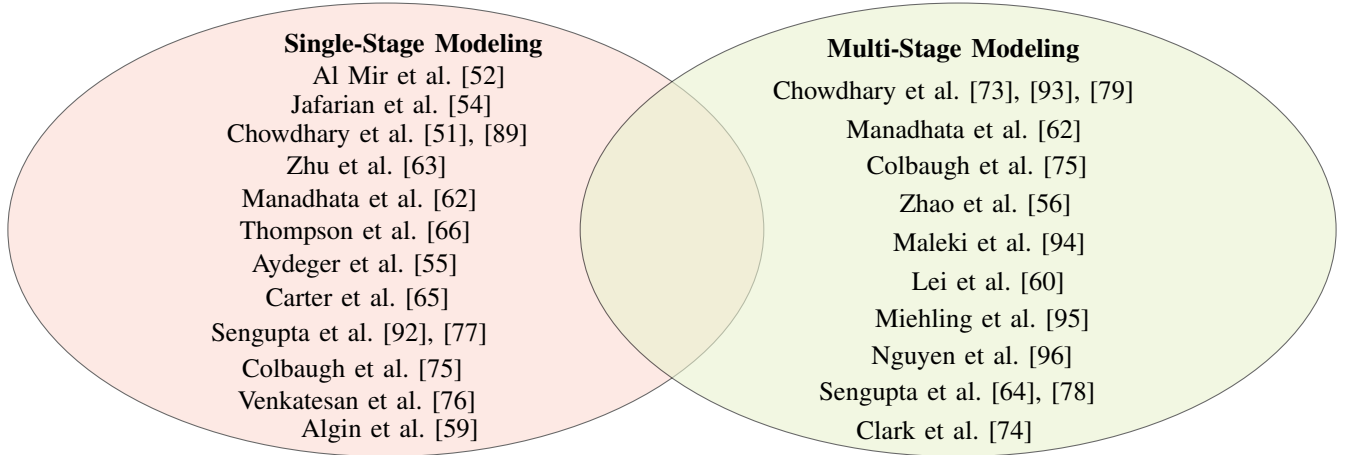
Single-Stage Modeling
Al Mir et al. [52]
Jafarian et al. [54]
Chowdhary et al. [51], [89]
Zhu et al. [63]
Manadhata et al. [62]
Thompson et al. [66]
Aydeger et al. [55]
Carter et al. [65]
Sengupta et al. [92], [77]
Colbaugh et al. [75]
Venkatesan et al. [76]
Algin et al. [59]

Multi-Stage Modeling
Chowdhary et al. [73], [93], [79]
Manadhata et al. [62]
Colbaugh et al. [75]
Zhao et al. [56]
Maleki et al. [94]
Lei et al. [60]
Miehling et al. [95]
Nguyen et al. [96]
Sengupta et al. [64], [78]
Clark et al. [74]